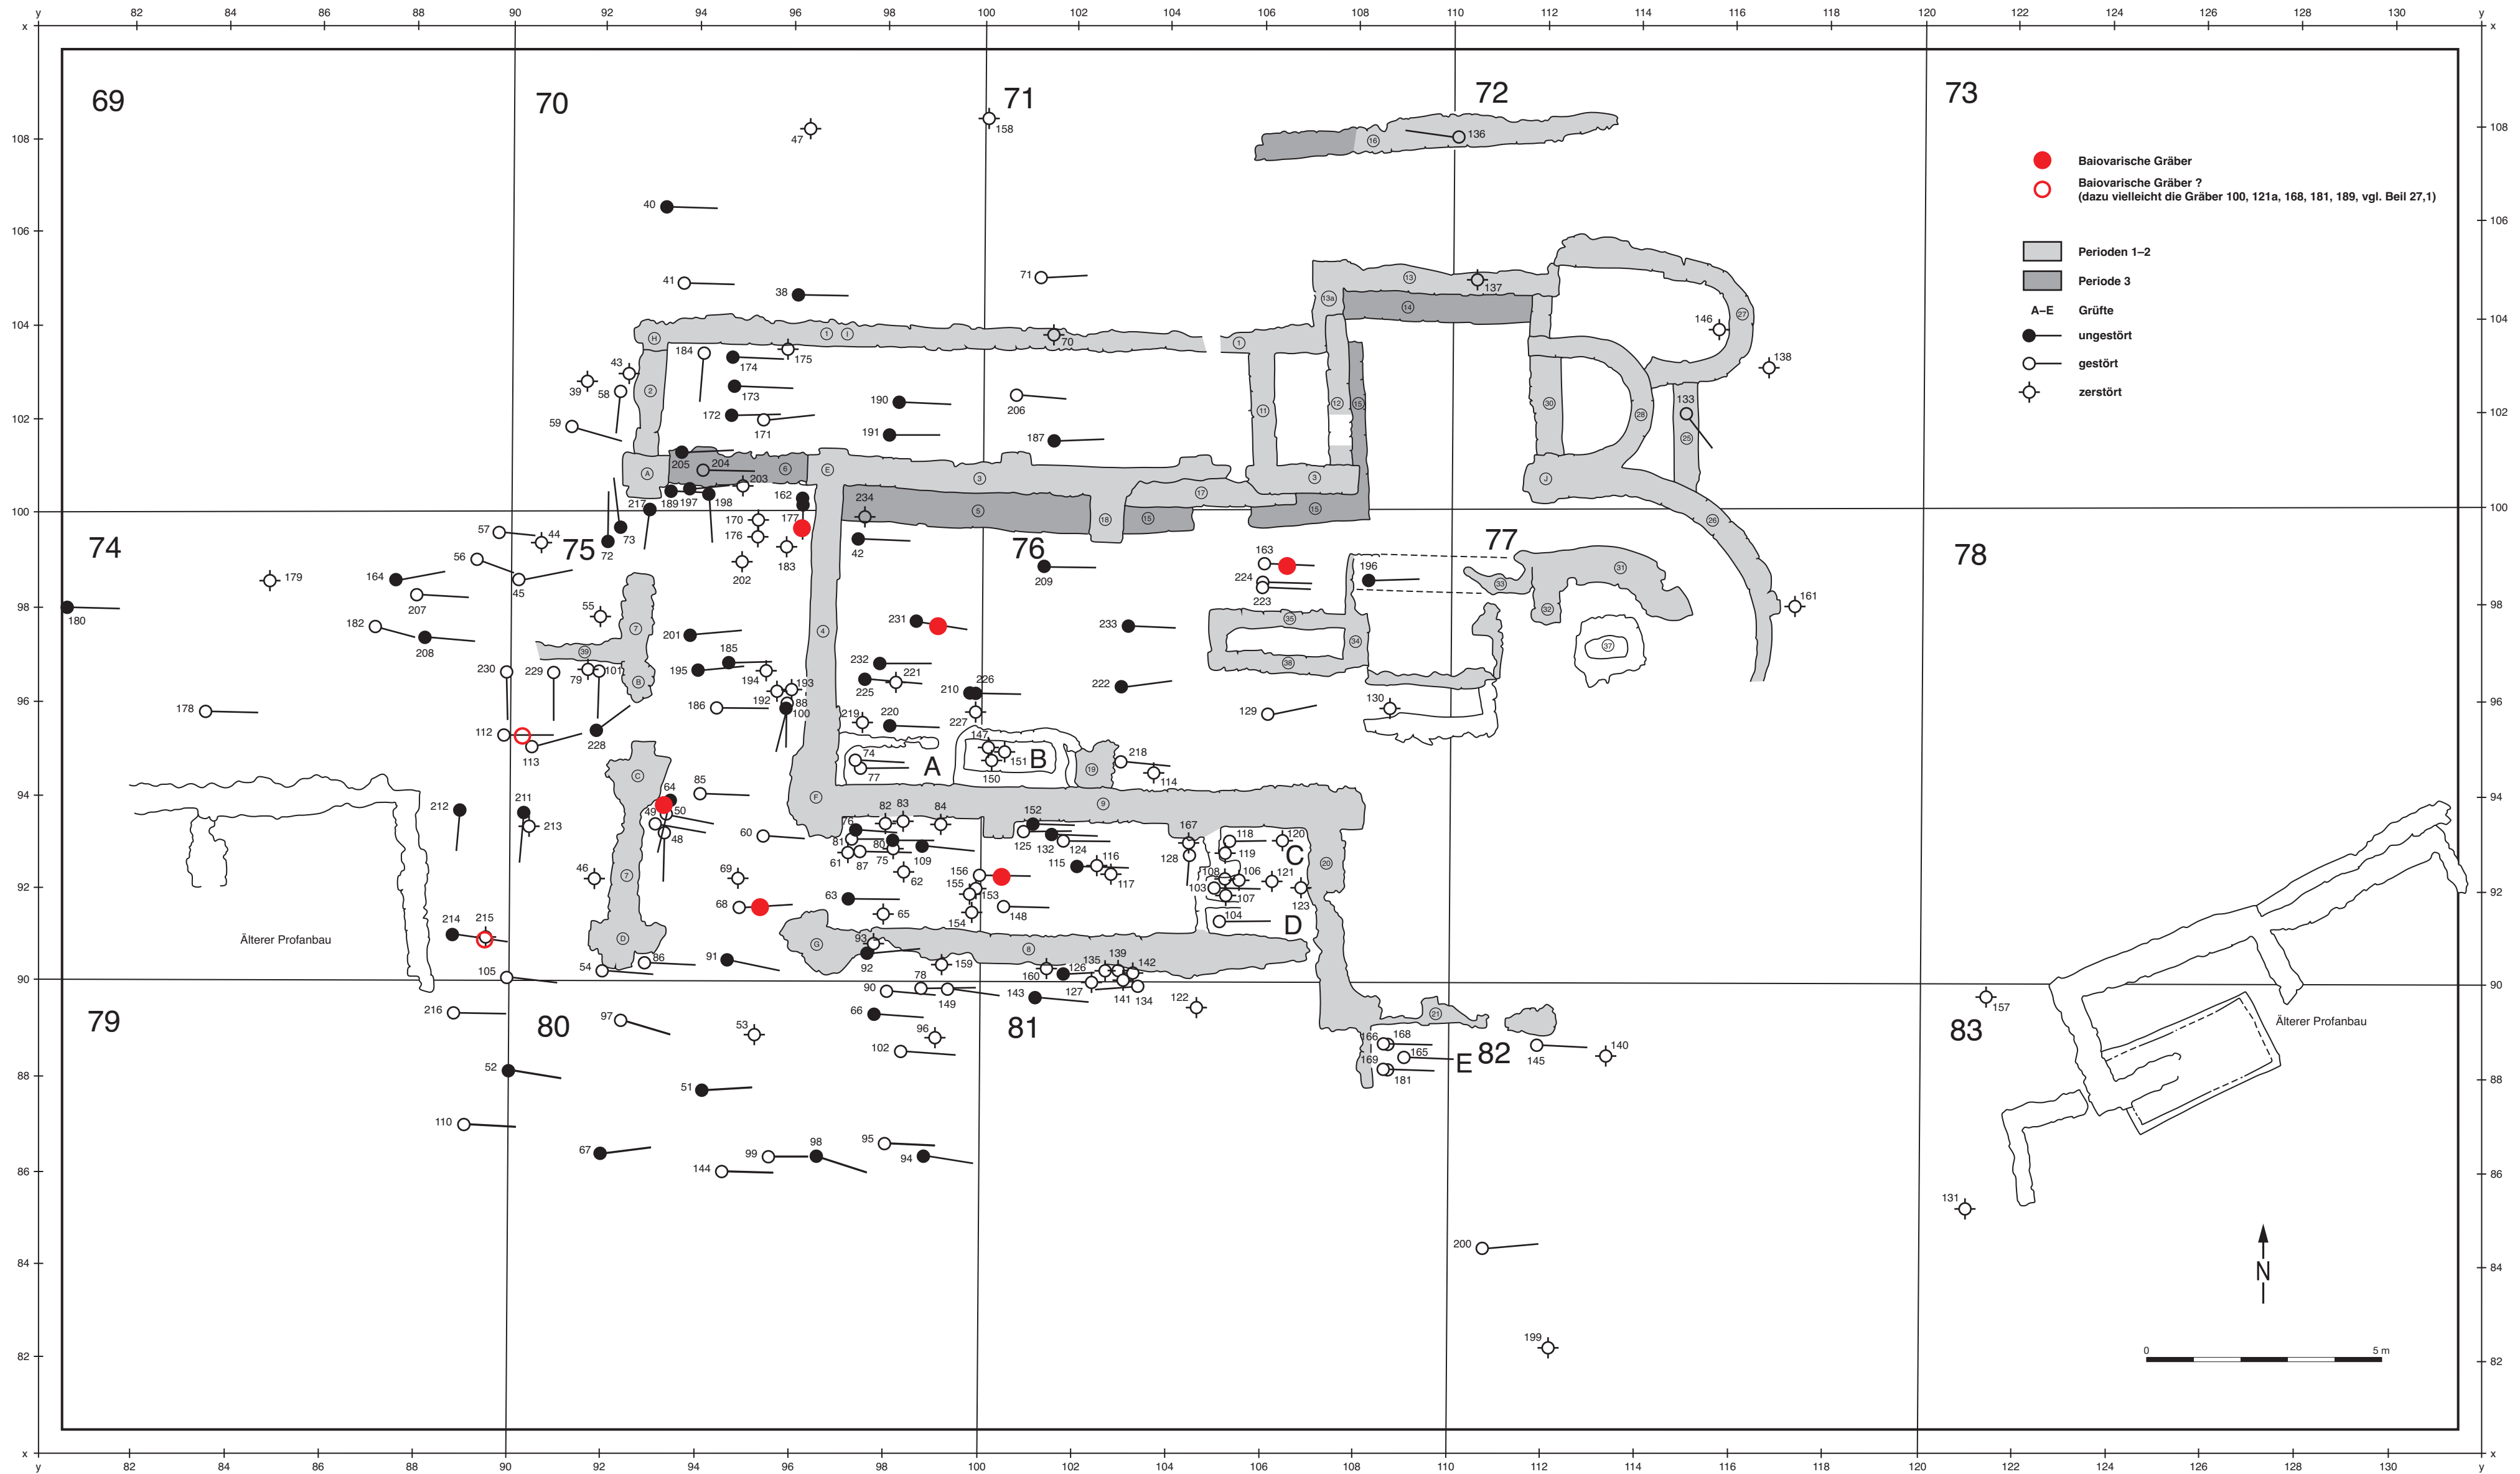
Baiovarische Gräber

Baiovarische Gräber ?
(dazu vielleicht die Gräber 100, 121a, 168, 181, 189, vgl. Beil 27,1)

Perioden 1–2

Periode 3

A–E Grüfte

ungestört

gestört

zerstört

69 70 71 72 73

74 75 76 77 78

79 80 81 82 83

A B C D E

Älterer Profanbau

Älterer Profanbau

N

0 5 m

y 82 84 86 88 90 92 94 96 98 100 102 104 106 108 110 112 114 116 118 120 122 124 126 128 130 y

x 108 106 104 102 100 98 96 94 92 90 88 86 84 82 x